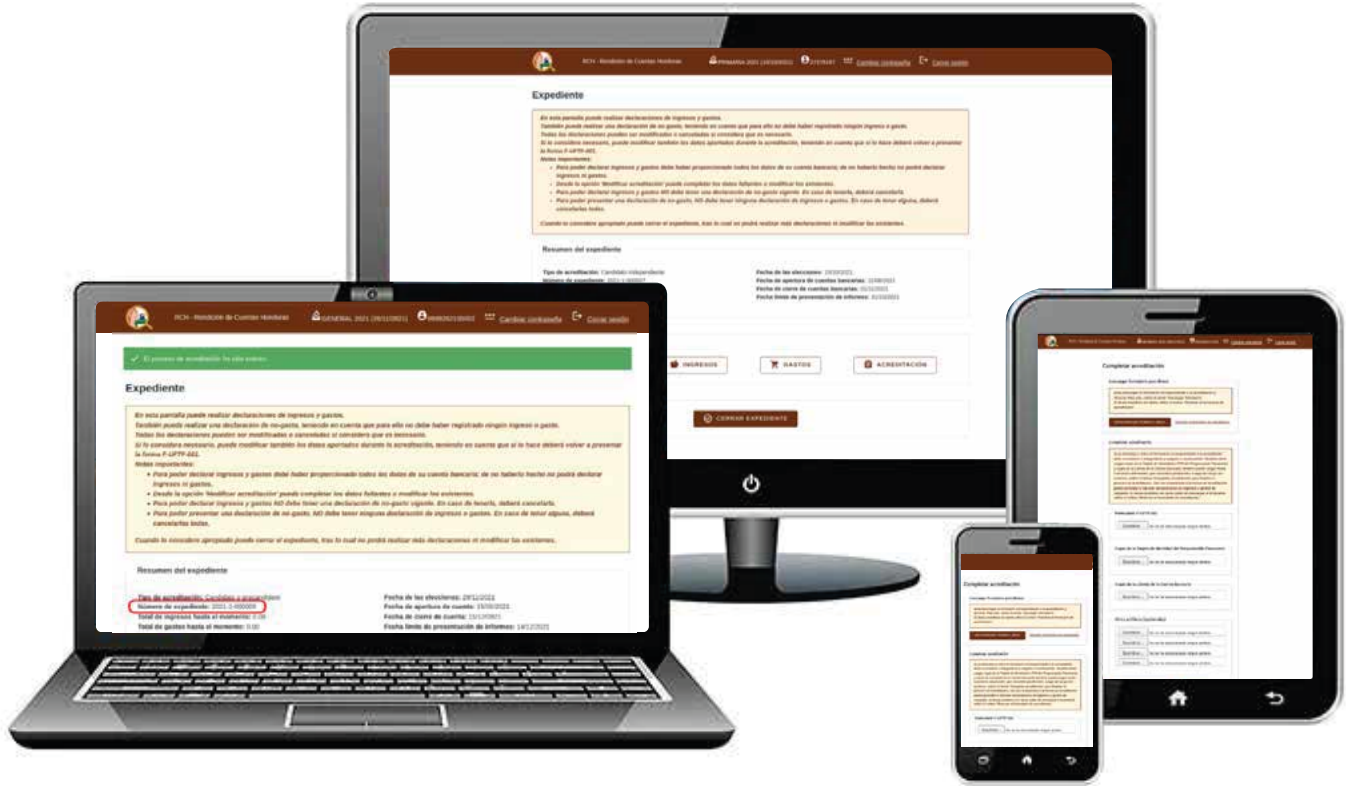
RCH - Rendición de Cuentas Honduras PRIMARIA 2021 (14/03/2021) Cambiar contraseña Cerrar sesión

Expediente

En esta pantalla puede realizar declaraciones de ingresos y gastos.
También puede realizar una declaración de no-gasto, teniendo en cuenta que para ello no debe haber registrado ningún ingreso o gasto.
Todas las declaraciones pueden ser modificadas o canceladas si considera que es necesario.
Si lo considera necesario, puede modificar también los datos aportados durante la acreditación, teniendo en cuenta que si lo hace deberá volver a presentar la forma F-UFTF-001.
Notas importantes:
• Para poder declarar ingresos y gastos debe haber proporcionado todos los datos de su cuenta bancaria; de no haberlo hecho no podrá declarar ingresos ni gastos.
• Desde la opción 'Modificar acreditación' puede completar los datos faltantes o modificar los existentes.
• Para poder declarar ingresos y gastos NO debe tener una declaración de no-gasto vigente. En caso de tenerla, deberá cancelarla.
• Para poder presentar una declaración de no-gasto, NO debe tener ninguna declaración de ingresos o gastos. En caso de tener alguna, deberá cancelarlas todas.

Cuando lo considere apropiado puede cerrar el expediente, tras lo cual no podrá realizar más declaraciones ni modificar las existentes.

Resumen del expediente

Tipo de acreditación: Candidato independiente
Número de expediente: 2021-1-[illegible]
Fecha de las elecciones: 14/03/2021
Fecha de apertura de cuentas bancarias: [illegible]
Fecha de cierre de cuentas bancarias: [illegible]
Fecha límite de presentación de informes: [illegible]

INGRESOS GASTOS ACREDITACIÓN

CERRAR EXPEDIENTE

RCH - Rendición de Cuentas Honduras GENERAL 2021 (28/11/2021) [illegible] Cambiar contraseña Cerrar sesión

✓ El proceso de acreditación ha sido exitoso.

Expediente

En esta pantalla puede realizar declaraciones de ingresos y gastos.
También puede realizar una declaración de no-gasto, teniendo en cuenta que para ello no debe haber registrado ningún ingreso o gasto.
Todas las declaraciones pueden ser modificadas o canceladas si considera que es necesario.
Si lo considera necesario, puede modificar también los datos aportados durante la acreditación, teniendo en cuenta que si lo hace deberá volver a presentar la forma F-UFTF-001.
Notas importantes:
• Para poder declarar ingresos y gastos debe haber proporcionado todos los datos de su cuenta bancaria; de no haberlo hecho no podrá declarar ingresos ni gastos.
• Desde la opción 'Modificar acreditación' puede completar los datos faltantes o modificar los existentes.
• Para poder declarar ingresos y gastos NO debe tener una declaración de no-gasto vigente. En caso de tenerla, deberá cancelarla.
• Para poder presentar una declaración de no-gasto, NO debe tener ninguna declaración de ingresos o gastos. En caso de tener alguna, deberá cancelarlas todas.

Cuando lo considere apropiado puede cerrar el expediente, tras lo cual no podrá realizar más declaraciones ni modificar las existentes.

Resumen del expediente

Tipo de acreditación: Candidato independiente
Número de expediente: 2021-2-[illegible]
Total de ingresos hasta el momento: 0.00
Total de gastos hasta el momento: 0.00
Fecha de las elecciones: 28/11/2021
Fecha de apertura de cuenta: 15/10/2021
Fecha de cierre de cuenta: 15/12/2021
Fecha límite de presentación de informes: 14/12/2021

Completar acreditación

Completar acreditación